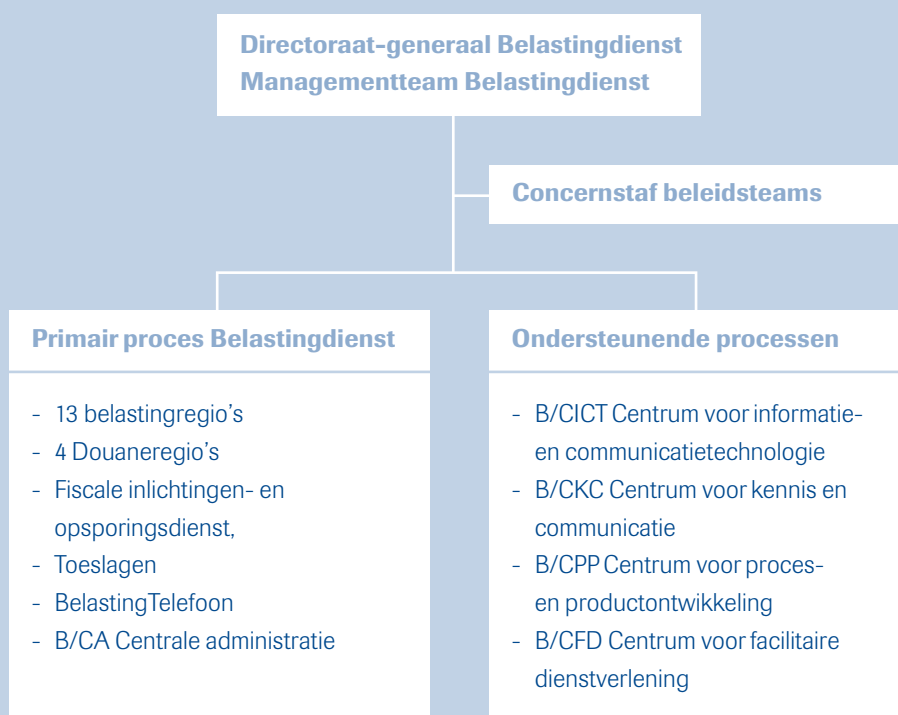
Directoraat-generaal Belastingdienst
Managementteam Belastingdienst

Concernstaf beleidsteams

Primair proces Belastingdienst

- 13 belastingregio's
- 4 Douaneregio's
- Fiscale inlichtingen- en opsporingsdienst,
- Toeslagen
- BelastingTelefoon
- B/CA Centrale administratie

Ondersteunende processen

- B/CICT Centrum voor informatie- en communicatietechnologie
- B/CKC Centrum voor kennis en communicatie
- B/CPP Centrum voor proces- en productontwikkeling
- B/CFD Centrum voor facilitaire dienstverlening